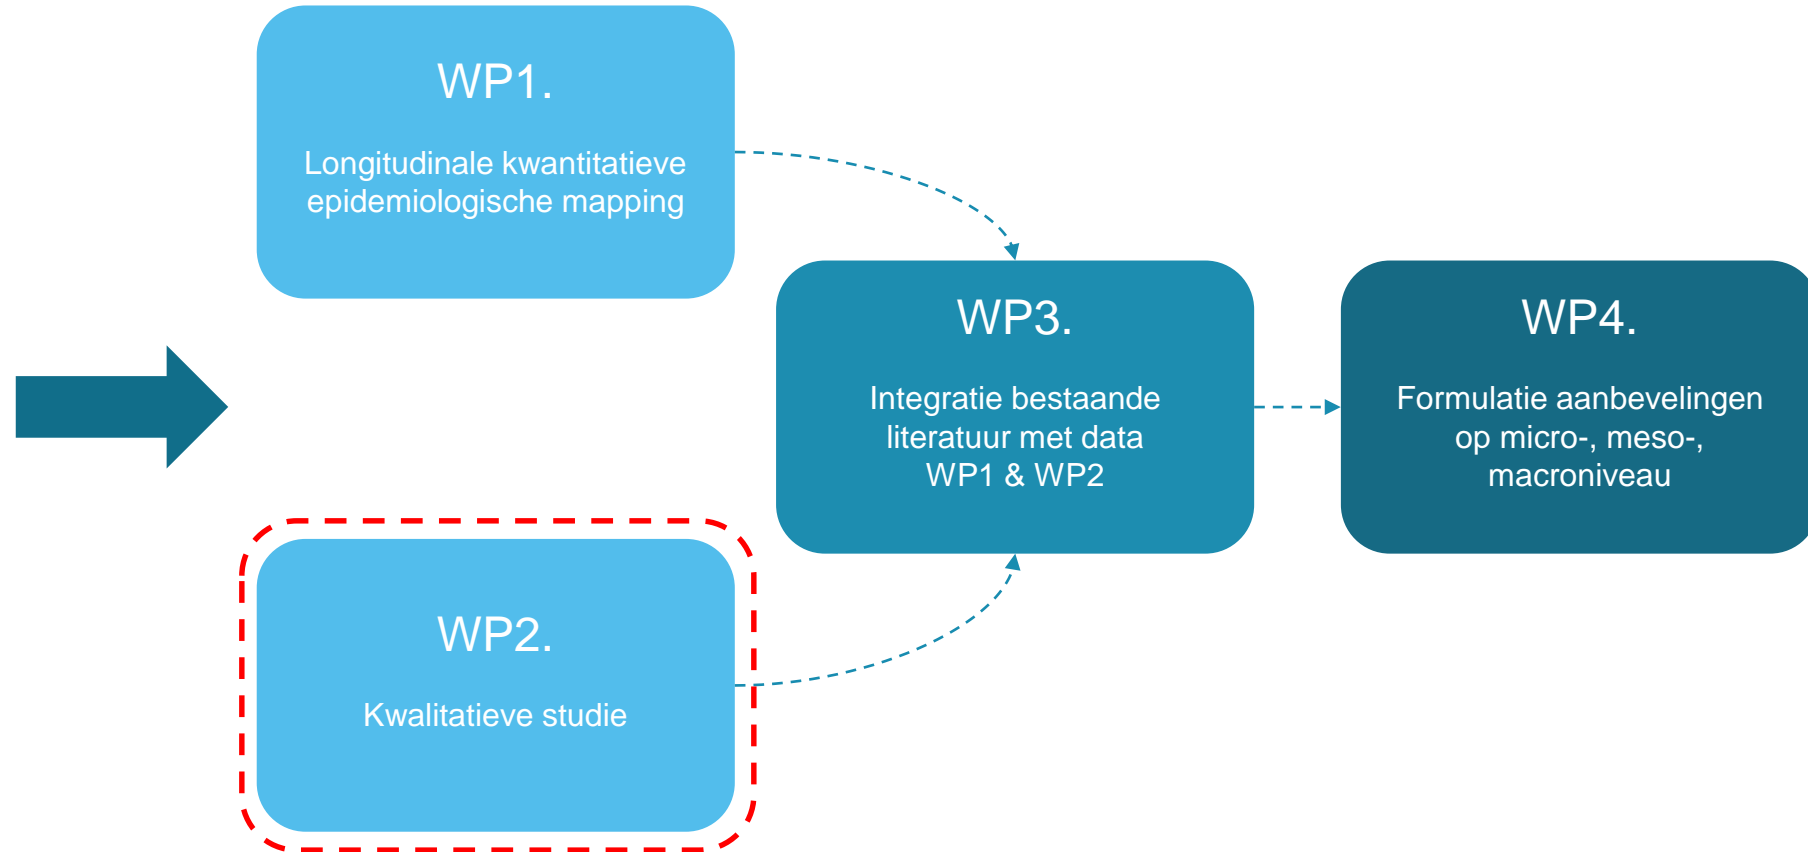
WP1.

Longitudinale kwantitatieve epidemiologische mapping

WP2.

Kwalitatieve studie

WP3.

Integratie bestaande literatuur met data WP1 & WP2

WP4.

Formulatie aanbevelingen op micro-, meso-, macroniveau